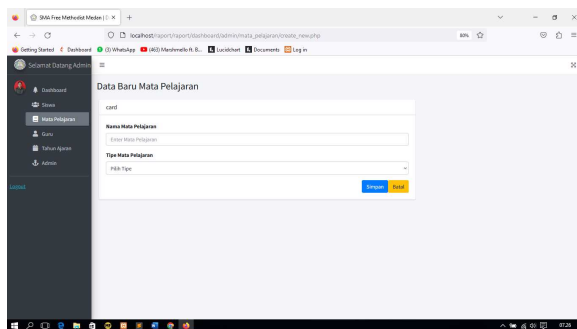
SMA Free Methodist Medan | × +

localhost/raport/raport/dashboard/admin/mata_pelajaran/create_new.php 80%

Getting Started Dashboard (3) WhatsApp (463) Marshmello ft. B... Lucidchart Documents Log in

Selamat Datang Admin ≡

Dashboard
Siswa
Mata Pelajaran
Guru
Tahun Ajaran
Admin

Logout

Data Baru Mata Pelajaran

card

Nama Mata Pelajaran

Enter Mata Pelajaran

Tipe Mata Pelajaran

Pilih Tipe

Simpan Batal

07.26